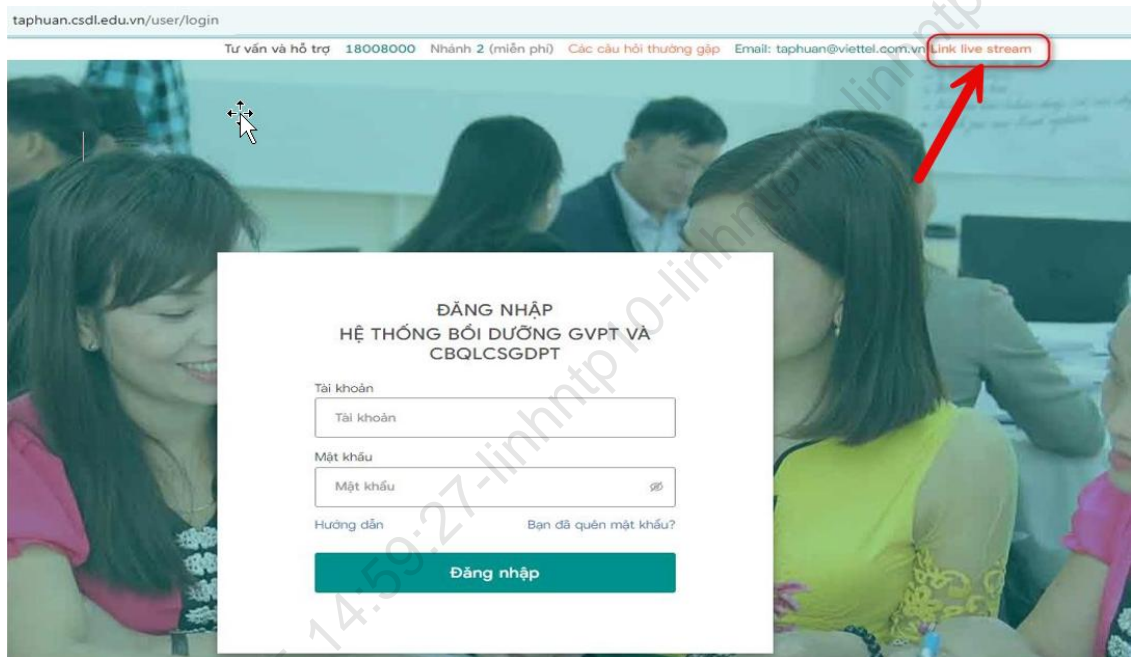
taphuan.csdl.edu.vn/user/login

Tư vấn và hỗ trợ 18008000 Nhánh 2 (miễn phí) Các câu hỏi thường gặp Email: taphuan@viettel.com.vn Link live stream

ĐĂNG NHẬP
HỆ THỐNG BỒI DƯỠNG GVPT VÀ CBQLCSGDPT

Tài khoản
Tài khoản

Mật khẩu
Mật khẩu

Hướng dẫn Bạn đã quên mật khẩu?

Đăng nhập

14:59:27-linhntp10-linhntp